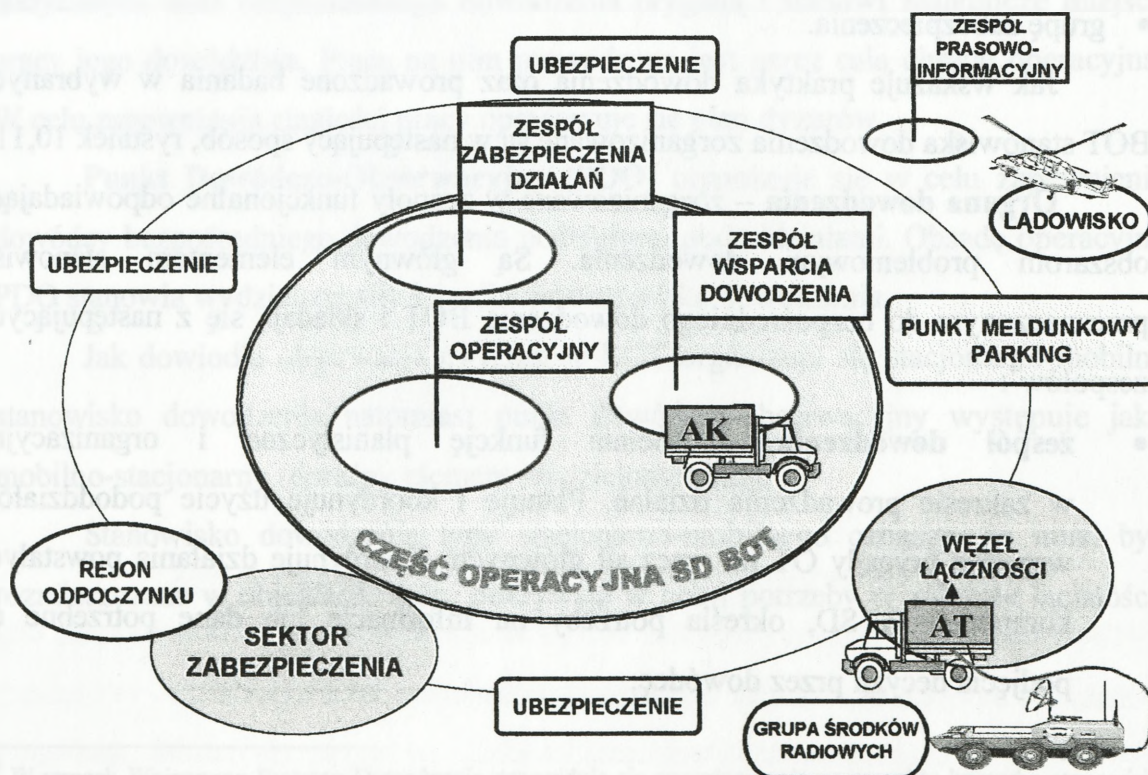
UBEZPIECZENIE

ZESPÓŁ PRASOWO-INFORMACYJNY

ZESPÓŁ ZABEZPIECZENIA DZIAŁAŃ

LĄDOWISKO

UBEZPIECZENIE

ZESPÓŁ WSPARCIA DOWODZENIA

PUNKT MELDUNKOWY PARKING

ZESPÓŁ OPERACYJNY

AK

CZĘŚĆ OPERACYJNA SD BOT

WĘZEŁ ŁĄCZNOŚCI

REJON ODPOCZYNKU

AT

SEKTOR ZABEZPIECZENIA

UBEZPIECZENIE

GRUPA ŚRODKÓW RADIOWYCH